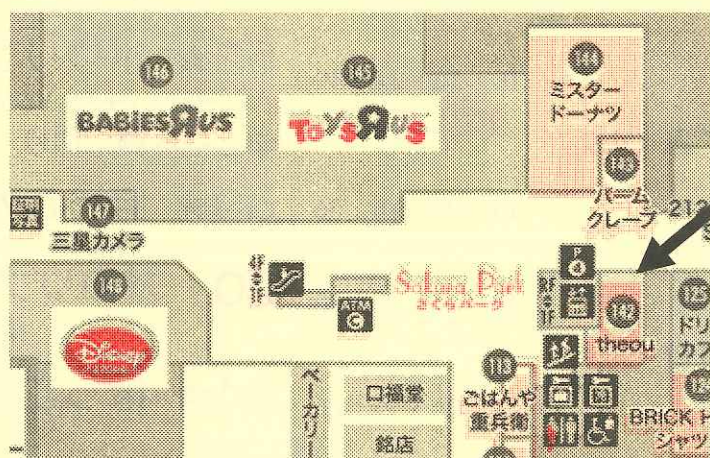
146
BABIES R US

145
TOYS R US

144
ミスター ドーナツ

143
バーム クレープ

212

147
三星カメラ

148
Disney

Sakura Park
さくらパーク

ATM

142
theou

125
ドリ カフ

118
ごはんや 重兵衛

ベーカリー

口福堂

銘店

BRICK H シャツ